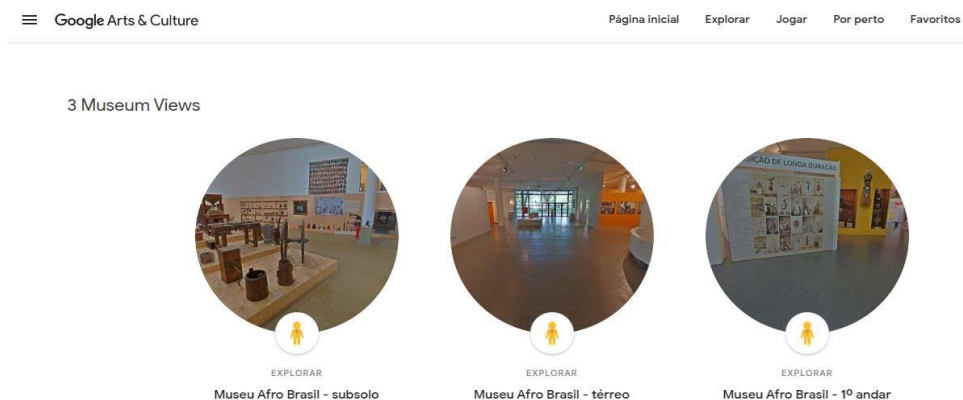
Google Arts & Culture

Página inicial Explorar Jogar Por perto Favoritos

3 Museum Views

SIÇÃO DE LONGA DURAÇÃO

EXPLORAR
Museu Afro Brasil - subsolo

EXPLORAR
Museu Afro Brasil - térreo

EXPLORAR
Museu Afro Brasil - 1º andar